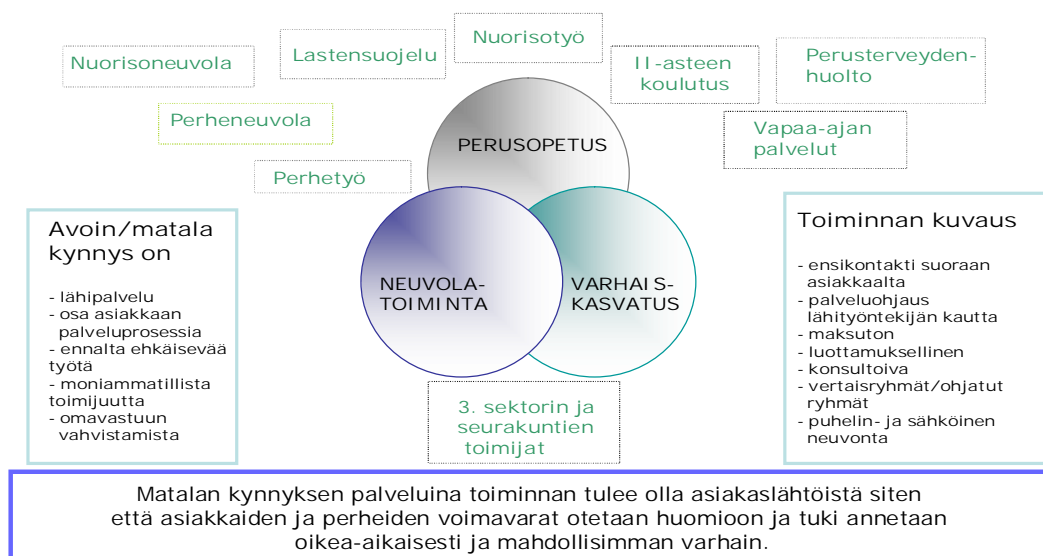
Nuorisoneuvola

Lastensuojelu

Nuorisotyö

II-asteen koulutus

Perusterveydenhuolto

Perheneuvola

Vapaa-ajan palvelut

Perhetyö

PERUSOPETUS

NEUVOLATOIMINTA

VARHAISKASVATUS

Avoin/matala kynnys on

- lähipalvelu
- osa asiakkaan palveluprosessia
- ennalta ehkäisevää työtä
- moniammatillista toimijuutta
- omavastuun vahvistamista

Toiminnan kuvaus

- ensikontakti suoraan asiakkaalta
- palveluohjaus lähityöntekijän kautta
- maksuton
- luottamuksellinen
- konsultoiva
- vertaisryhmät/ohjatut ryhmät
- puhelin- ja sähköinen neuvonta

3. sektorin ja seurakuntien toimijat

Matalan kynnyksen palveluina toiminnan tulee olla asiakaslähtöistä siten että asiakkaiden ja perheiden voimavarat otetaan huomioon ja tuki annetaan oikea-aikaisesti ja mahdollisimman varhain.